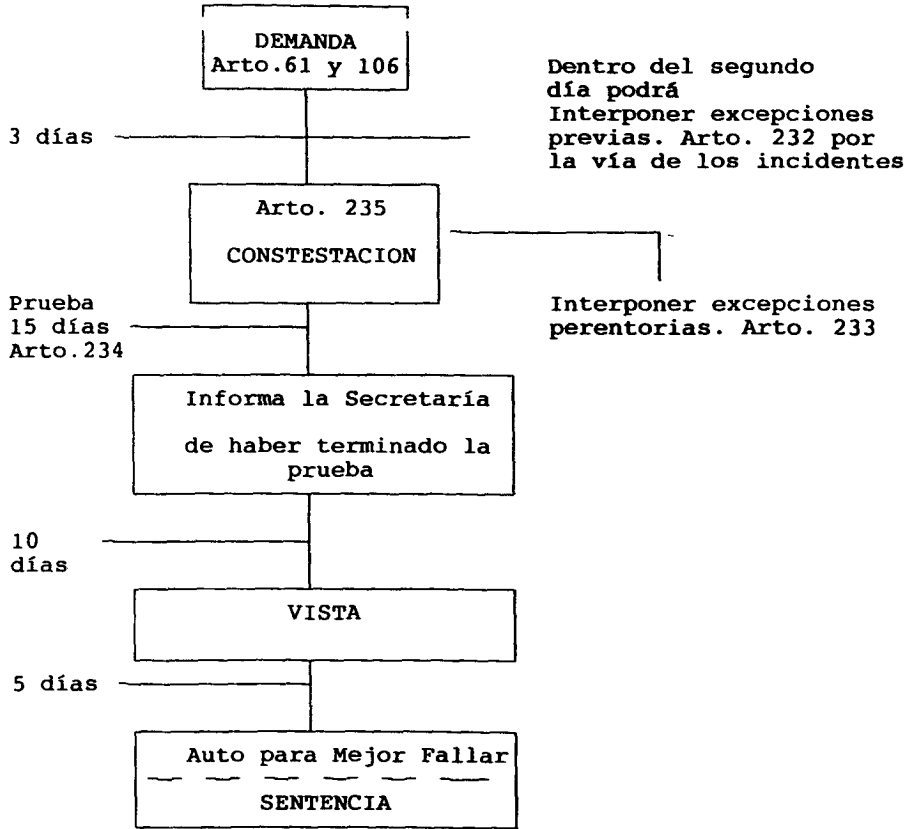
DEMANDA
Arto.61 y 106

Dentro del segundo día podrá Interponer excepciones previas. Arto. 232 por la vía de los incidentes

3 días

Arto. 235

CONSTESTACION

Interponer excepciones perentorias. Arto. 233

Prueba
15 días
Arto.234

Informa la Secretaría

de haber terminado la prueba

10 días

VISTA

5 días

Auto para Mejor Fallar

SENTENCIA